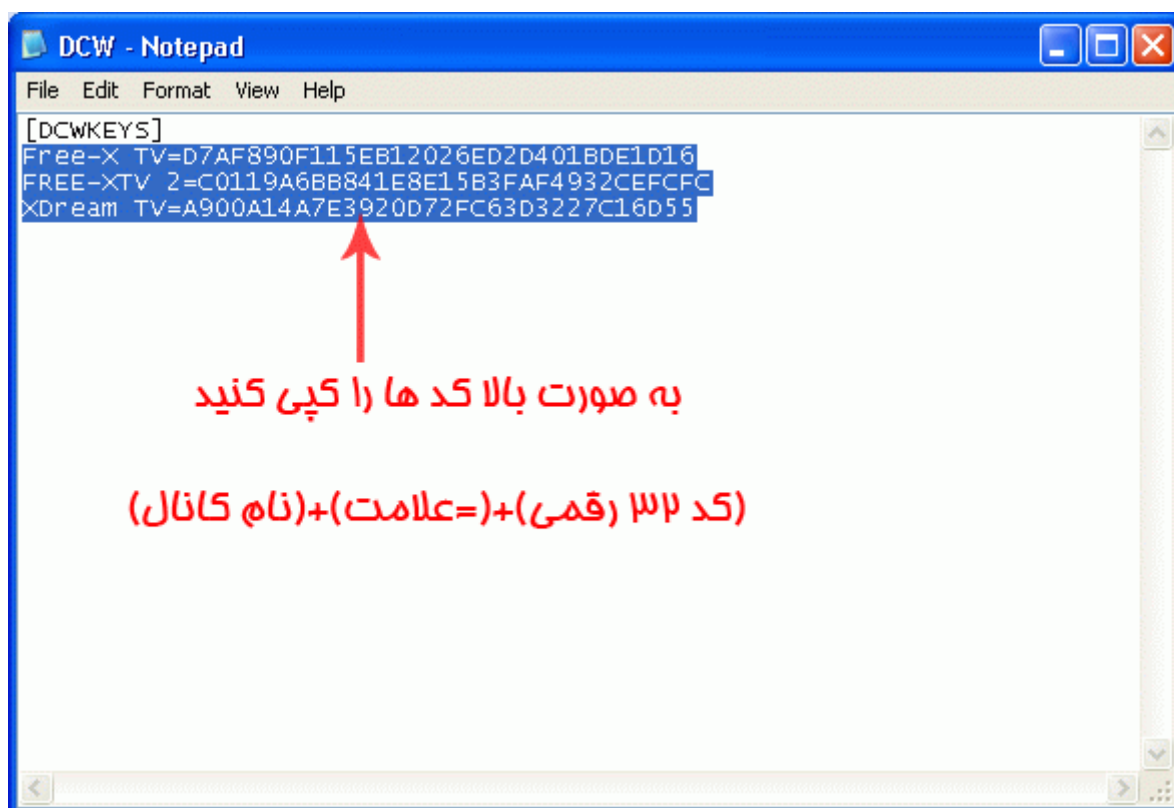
DCW - Notepad

File Edit Format View Help

[DCWKEYS]
Free-X TV=D7AF890F115EB12026ED2D401BDE1D16
FREE-XTV 2=C0119A6BB841E8E15B3FAF4932CEFCFC
XDream TV=A900A14A7E3920D72FC63D3227C16D55

به صورت بالا کد ها را کپی کنید

(کد ۳۲ رقمی)+(=علامت)+(نام کانال)